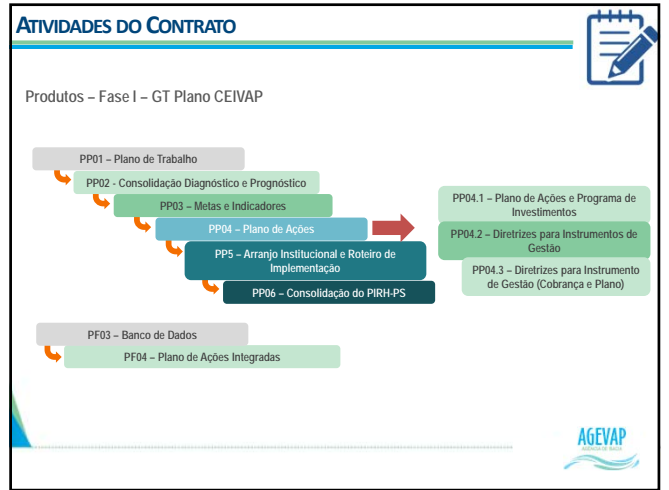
ATIVIDADES DO CONTRATO

Produtos – Fase I – GT Plano CEIVAP

PP01 – Plano de Trabalho

PP02 - Consolidação Diagnóstico e Prognóstico

PP03 – Metas e Indicadores

PP04 – Plano de Ações

PP5 – Arranjo Institucional e Roteiro de Implementação

PP06 – Consolidação do PIRH-PS

PP04.1 – Plano de Ações e Programa de Investimentos

PP04.2 – Diretrizes para Instrumentos de Gestão

PP04.3 – Diretrizes para Instrumento de Gestão (Cobrança e Plano)

PF03 – Banco de Dados

PF04 – Plano de Ações Integradas

AGEVAP
AGÊNCIA DE BACIA